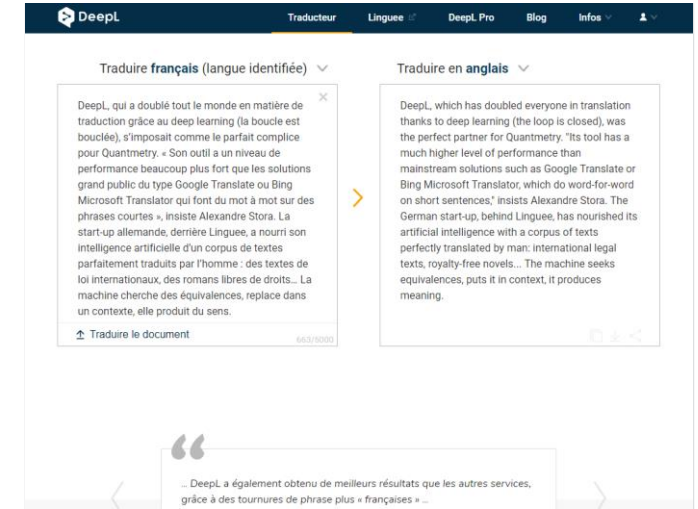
DeepL

Traducteur Linguee DeepL Pro Blog Infos

Traduire français (langue identifiée)

DeepL, qui a doublé tout le monde en matière de traduction grâce au deep learning (la boucle est bouclée), s'imposait comme le parfait complice pour Quantmetry. « Son outil a un niveau de performance beaucoup plus fort que les solutions grand public du type Google Translate ou Bing Microsoft Translator qui font du mot à mot sur des phrases courtes », insiste Alexandre Stora. La start-up allemande, derrière Linguee, a nourri son intelligence artificielle d'un corpus de textes parfaitement traduits par l'homme : des textes de loi internationaux, des romans libres de droits... La machine cherche des équivalences, replace dans un contexte, elle produit du sens.

Traduire le document

663/5000

Traduire en anglais

DeepL, which has doubled everyone in translation thanks to deep learning (the loop is closed), was the perfect partner for Quantmetry. "Its tool has a much higher level of performance than mainstream solutions such as Google Translate or Bing Microsoft Translator, which do word-for-word on short sentences," insists Alexandre Stora. The German start-up, behind Linguee, has nourished its artificial intelligence with a corpus of texts perfectly translated by man: international legal texts, royalty-free novels... The machine seeks equivalences, puts it in context, it produces meaning.

... DeepL a également obtenu de meilleurs résultats que les autres services, grâce à des tournures de phrase plus « françaises » ...